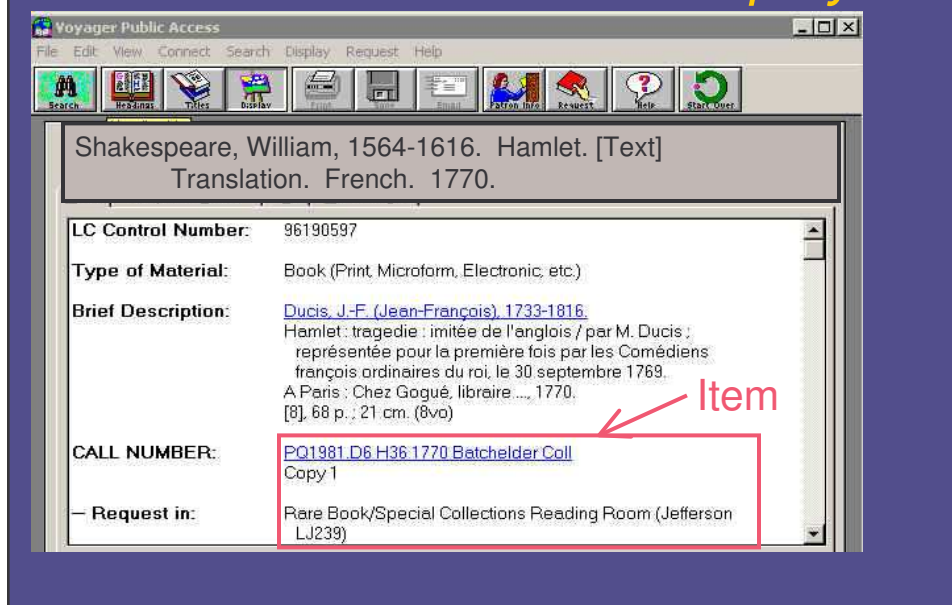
Voyager Public Access

File Edit View Connect Search Display Request Help

Search Headings Titles Display Print Save Email Patron Info Request Help Start Over

Shakespeare, William, 1564-1616. Hamlet. [Text] Translation. French. 1770.

| | |
|---|---|
| LC Control Number: | 96190597 |
| Type of Material: | Book (Print, Microform, Electronic, etc.) |
| Brief Description: | Ducis, J.-F. (Jean-François), 1733-1816. Hamlet : tragedie : imitée de l'anglois / par M. Ducis ; représentée pour la première fois par les Comédiens françois ordinaires du roi, le 30 septembre 1769. A Paris : Chez Gogué, libraire ..., 1770. [8], 68 p. ; 21 cm. (8vo) |
| CALL NUMBER: | PQ1981.D6 H36 1770 Batchelder Coll Copy 1 |
| – Request in: | Rare Book/Special Collections Reading Room (Jefferson LJ239) |

Item